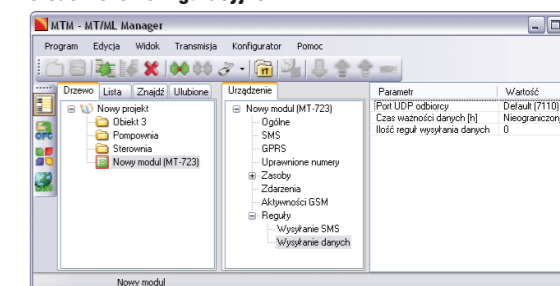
MTM - MT/ML Manager

Program Edycja Widok Transmisja Konfigurator Pomoc

Drzewo Lista Znajdź Ulubione

Nowy projekt
Obiekt 3
Pompownia
Sterownia
Nowy moduł (MT-723)

Urządzenie

Nowy moduł (MT-723)
Ogólne
SMS
GPRS
Uprawnione numery
Zasoby
Zdarzenia
Aktywności GSM
Reguły
Wysyłanie SMS
Wysyłanie danych

| Parametr | Wartość |
|---|---|
| Port UDP odbiorcy | Default (7110) |
| Czas ważności danych [h] | Nieograniczon |
| Ilość reguł wysyłania danych | 0 |

Nowy moduł